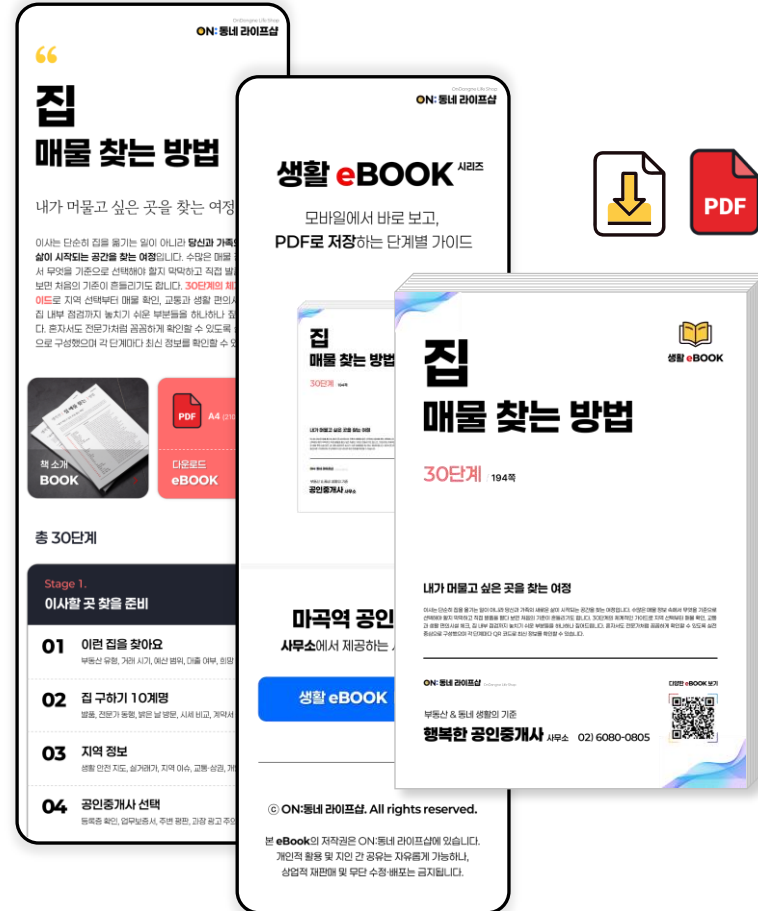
On:Dongne Life Shop
ON: 동네 라이프샵

"

집
매물 찾는 방법

내가 머물고 싶은 곳을 찾는 여정

이사는 단순히 집을 옮기는 일이 아니라 당신과 가족의 삶이 시작되는 공간을 찾는 여정입니다. 수많은 매물 서 무엇을 기준으로 선택해야 할지 막막하고 직접 발 보면 처음의 기준이 흔들리기도 합니다. 30단계의 체 이드로 지역 선택부터 매물 확인, 교통과 생활 편의시 집 내부 점검까지 놓치기 쉬운 부분들을 하나하나 점 다. 혼자서도 전문가처럼 꼼꼼하게 확인할 수 있도록 으로 구성했으며 각 단계마다 최신 정보를 확인할 수 있

책 소개
BOOK

PDF A4
다운로드
eBOOK

총 30단계

Stage 1.
이사할 곳 찾을 준비

01 이런 집을 찾아요
부동산 유형, 거래 시기, 예산 범위, 대출 여부, 희망

02 집 구하기 10계명
발품, 전문가 동행, 밝은 날 방문, 시세 비교, 계약서

03 지역 정보
생활 안전 지도, 실거래가, 지역 이슈, 교통·상권, 개

04 공인중개사 선택
등록증 확인, 업무보증서, 주변 평판, 과장 광고 주의

On:Dongne Life Shop
ON: 동네 라이프샵

생활 eBOOK 시리즈

모바일에서 바로 보고,
PDF로 저장하는 단계별 가이드

집
매물 찾는 방법
30단계

마곡역 공인
사무소에서 제공하는

생활 eBOOK

ⓒ ON:동네 라이프샵. All rights reserved.

본 eBook의 저작권은 ON:동네 라이프샵에 있습니다.
개인적 활용 및 지인 간 공유는 자유롭게 가능하나,
상업적 재판매 및 무단 수정·배포는 금지됩니다.

PDF

생활 eBOOK

집
매물 찾는 방법

30단계 194쪽

내가 머물고 싶은 곳을 찾는 여정

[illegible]

ON: 동네 라이프샵 On:Dongne Life Shop
디지털 eBOOK 보기

부동산 & 동네 생활의 기준
행복한 공인중개사 사무소 02) 6080-0805